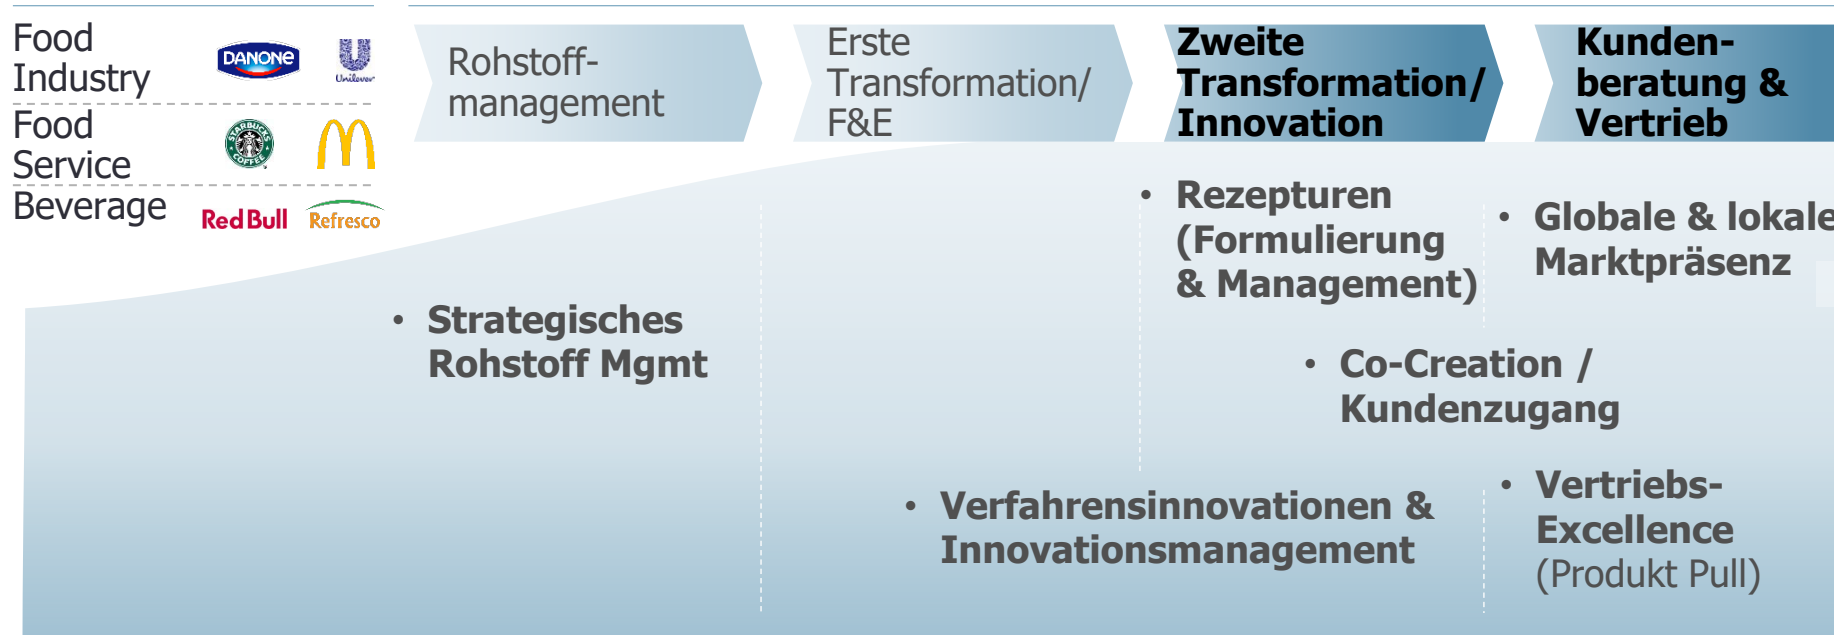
Food Industry DANONE Unilever

Food Service STARBUCKS COFFEE

Beverage Red Bull Refresco

Rohstoffmanagement

Erste Transformation/ F&E

Zweite Transformation/ Innovation

Kundenberatung & Vertrieb

• Strategisches Rohstoff Mgmt

• Rezepturen (Formulierung & Management)

• Globale & lokale Marktpräsenz

• Co-Creation / Kundenzugang

• Verfahrensinnovationen & Innovationsmanagement

• Vertriebs-Excellence (Produkt Pull)